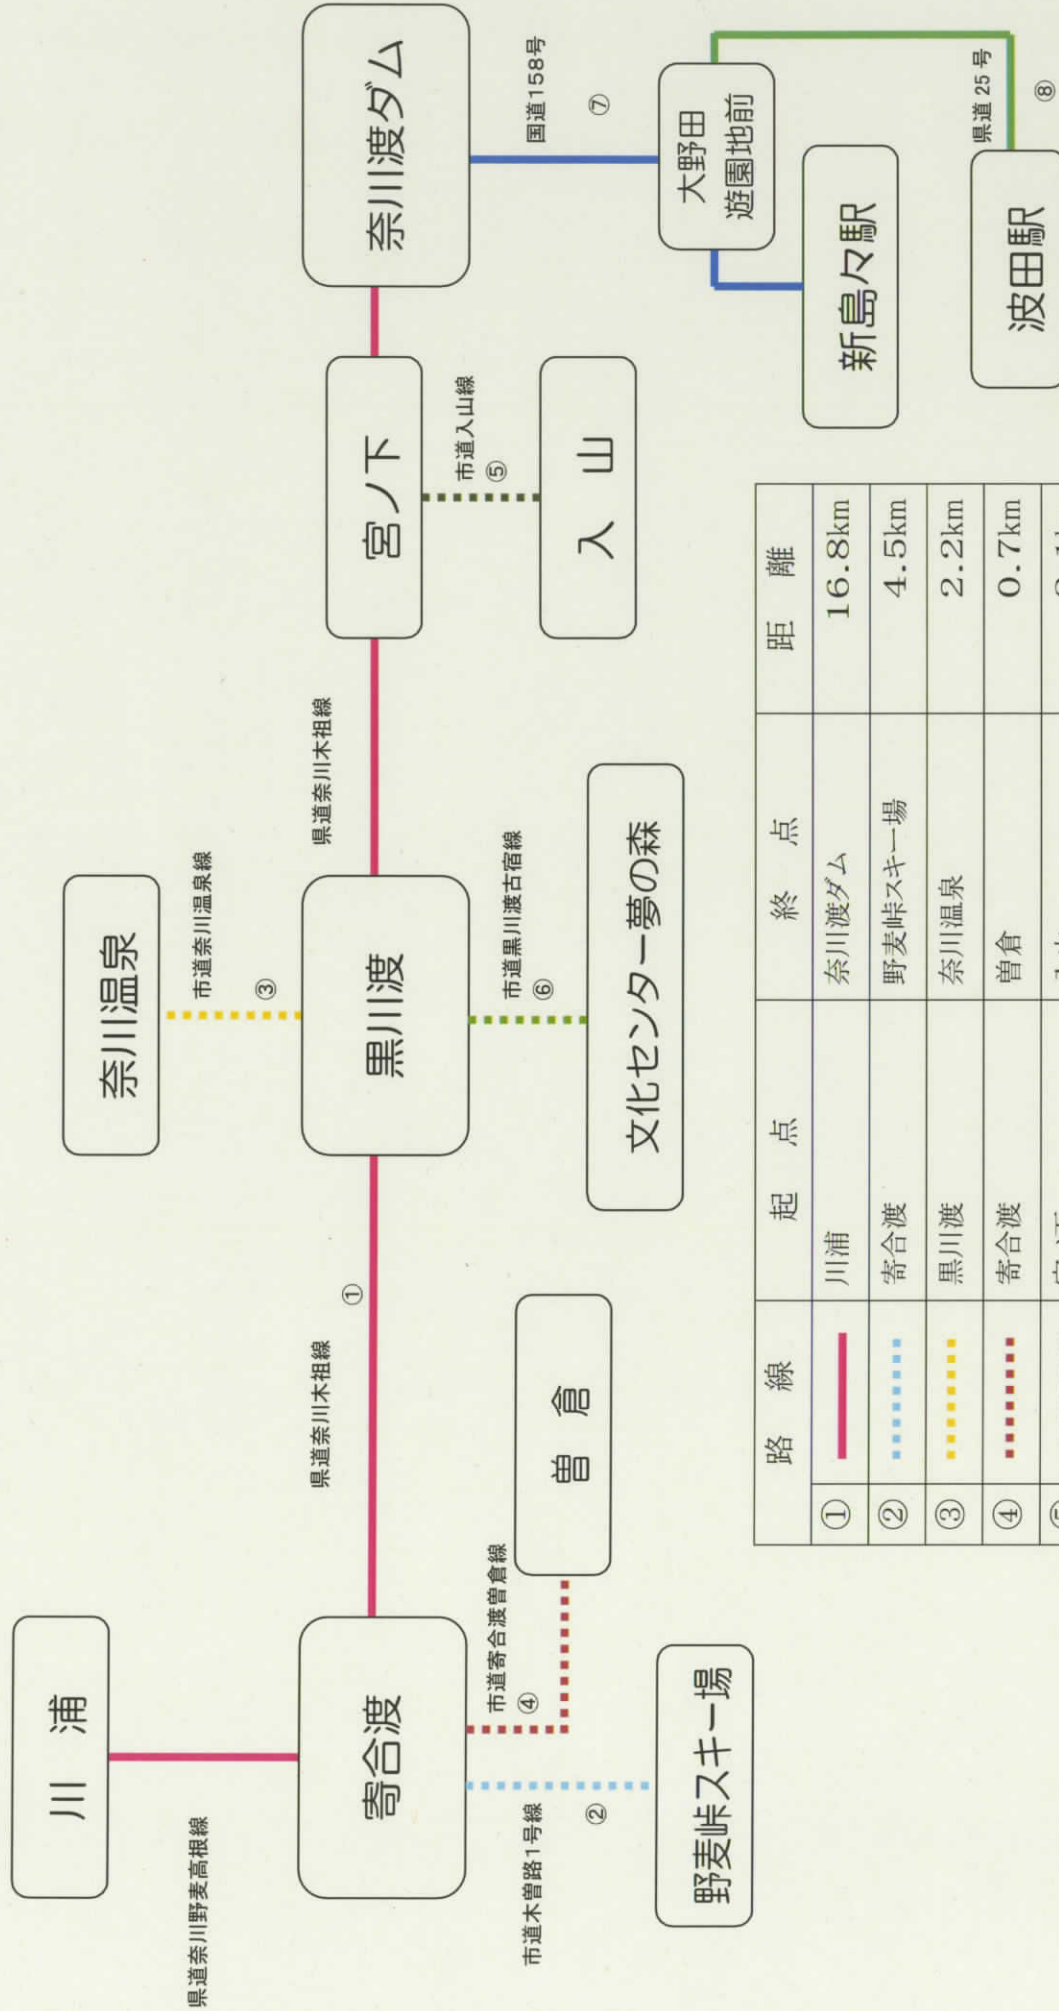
川浦

寄合渡

県道奈川野麦高根線

市道木曽路1号線

②

野麦峠スキー場

市道寄合渡曽倉線

④

曽倉

県道奈川木祖線

①

奈川温泉

市道奈川温泉線

③

黒川渡

市道黒川渡古宿線

⑥

文化センター夢の森

県道奈川木祖線

宮ノ下

市道入山線

⑤

入山

奈川渡ダム

国道158号

⑦

大野田遊園地前

新島々駅

県道25号

⑧

波田駅

| | 路線 | 起点 | 終点 | 距離 |
|---|---|---|---|---|
| ① | | 川浦 | 奈川渡ダム | 16.8km |
| ② | | 寄合渡 | 野麦峠スキー場 | 4.5km |
| ③ | | 黒川渡 | 奈川温泉 | 2.2km |
| ④ | | 寄合渡 | 曽倉 | 0.7km |
| ⑤ | | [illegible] | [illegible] | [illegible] |